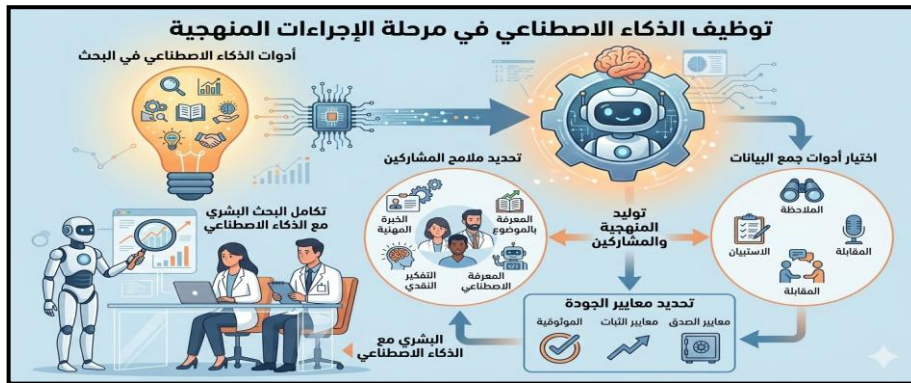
توظيف الذكاء الاصطناعي في مرحلة الإجراءات المنهجية

أدوات الذكاء الاصطناعي في البحث

اختيار أدوات جمع البيانات

الملاحظة

المقابلة

الاستبيان

المقابلة

تحديد ملامح المشاركين

الخبرة المهنية

المعرفة بالموضوع

التفكير النقدي

المعرفة الاصطناعي

توليد المنهجية والمشاركين

تكامل البحث البشري مع الذكاء الاصطناعي

تحديد معايير الجودة

معايير الصدق

معايير الثبات

الموثوقية

البشري مع الذكاء الاصطناعي